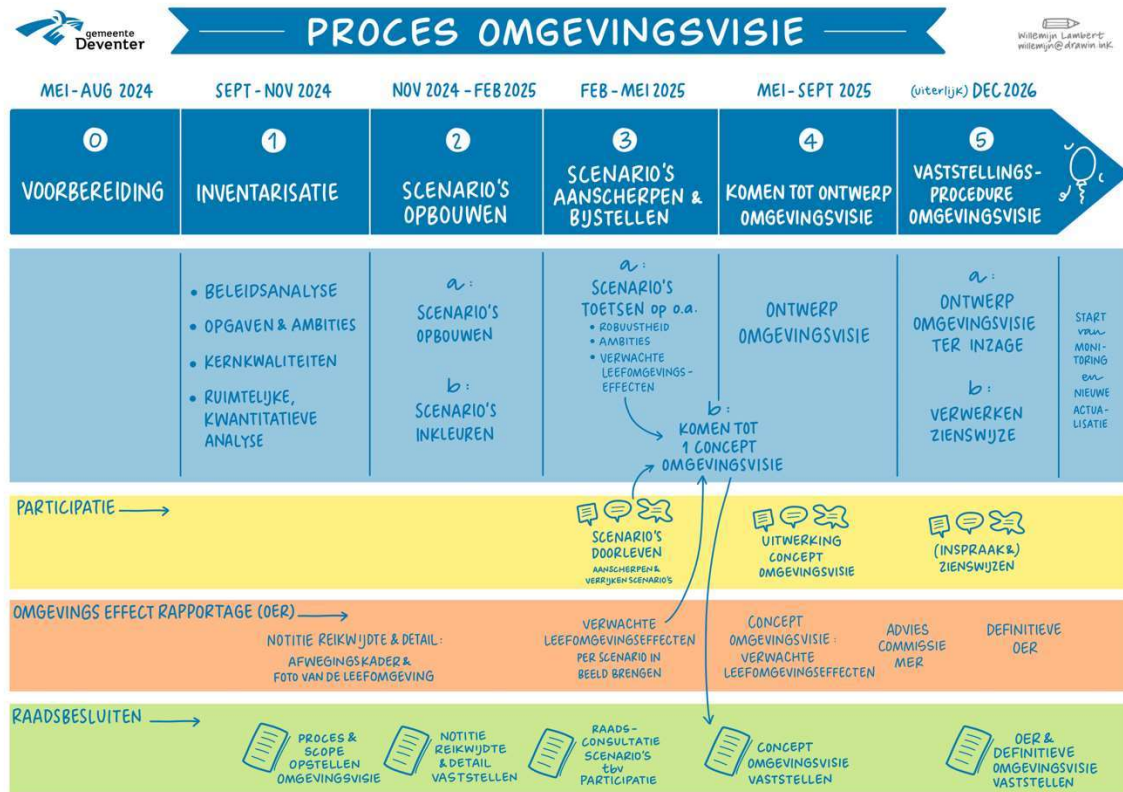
gemeente Deventer

PROCES OMGEVINGSVISIE

Willemijn Lambert
willemijn@drawin.ink

MEI - AUG 2024
SEPT - NOV 2024
NOV 2024 - FEB 2025
FEB - MEI 2025
MEI - SEPT 2025
(uiterlijk) DEC 2026

0 VOORBEREIDING

1 INVENTARISATIE

2 SCENARIO'S OPBOUWEN

3 SCENARIO'S AANSCHERPEN & BIJSTELLEN

4 KOMEN TOT ONTWERP OMGEVINGSVISIE

5 VASTSTELLINGS-PROCEDURE OMGEVINGSVISIE

• BELEIDSANALYSE
• OPGAVEN & AMBITIES
• KERNKWALITEITEN
• RUIMTELIJKE, KWANTITATIEVE ANALYSE

a: SCENARIO'S OPBOUWEN
b: SCENARIO'S INKLEUREN

a: SCENARIO'S TOETSEN op o.a.
• ROBUUSTHEID
• AMBITIES
• VERWACHTE LEEFOMGEVINGS-EFFECTEN

b: KOMEN TOT 1 CONCEPT OMGEVINGSVISIE

ONTWERP OMGEVINGSVISIE

a: ONTWERP OMGEVINGSVISIE TER INZAGE
b: VERWERKEN ZIENSWIJZE

START van MONI-TORING en NIEUWE ACTUA-LISATIE

PARTICIPATIE

SCENARIO'S DOORLEVEN
AANSCHERPEN & VERRIJKEN SCENARIO'S

UITWERKING CONCEPT OMGEVINGSVISIE

(INSPRAAK&) ZIENSWIJZEN

OMGEVINGS EFFECT RAPPORTAGE (OER)

NOTITIE REIKWIJDTE & DETAIL:
AFWEGINGSKADER & FOTO VAN DE LEEFOMGEVING

VERWACHTE LEEFOMGEVINGSEFFECTEN PER SCENARIO IN BEELD BRENGEN

CONCEPT OMGEVINGSVISIE: VERWACHTE LEEFOMGEVINGSEFFECTEN

ADVIES COMMISSIE MER

DEFINITIEVE OER

RAADSBESLUITEN

PROCES & SCOPE OPSTELLEN OMGEVINGSVISIE

NOTITIE REIKWIJDTE & DETAIL VASTSTELLEN

RAADS-CONSULTATIE SCENARIO'S tbv PARTICIPATIE

CONCEPT OMGEVINGSVISIE VASTSTELLEN

OER & DEFINITIEVE OMGEVINGSVISIE VASTSTELLEN